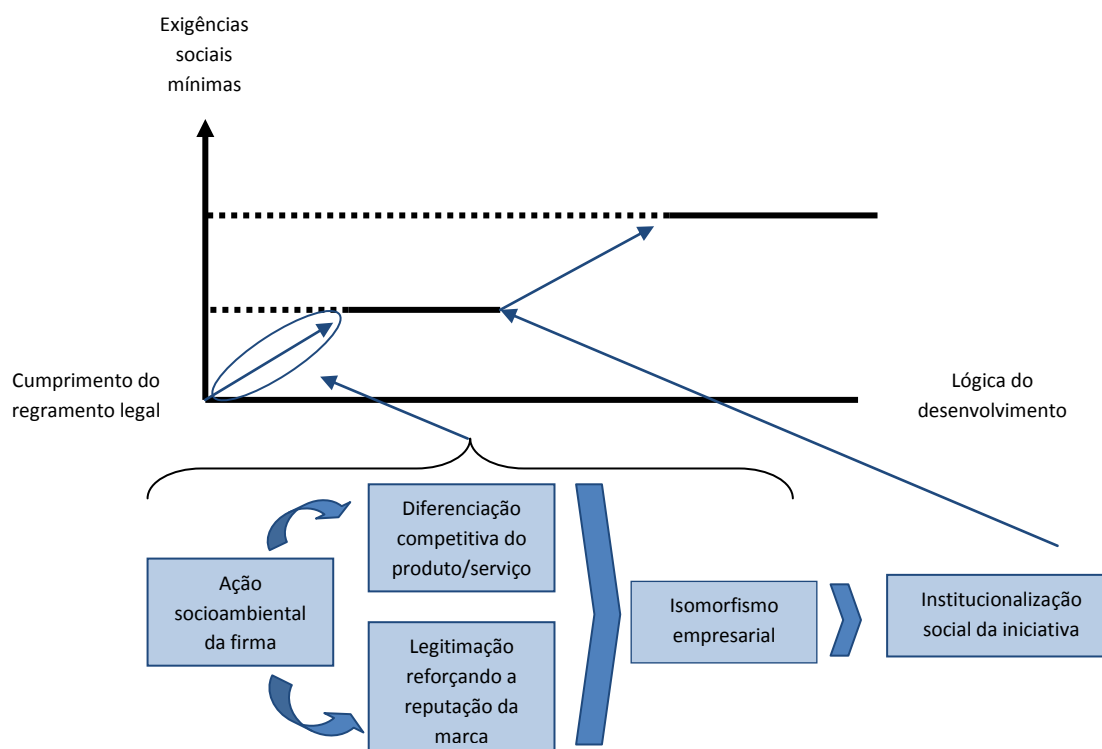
Exigências sociais mínimas

Cumprimento do regramento legal

Lógica do desenvolvimento

Ação socioambiental da firma

Diferenciação competitiva do produto/serviço

Legitimação reforçando a reputação da marca

Isomorfismo empresarial

Institucionalização social da iniciativa